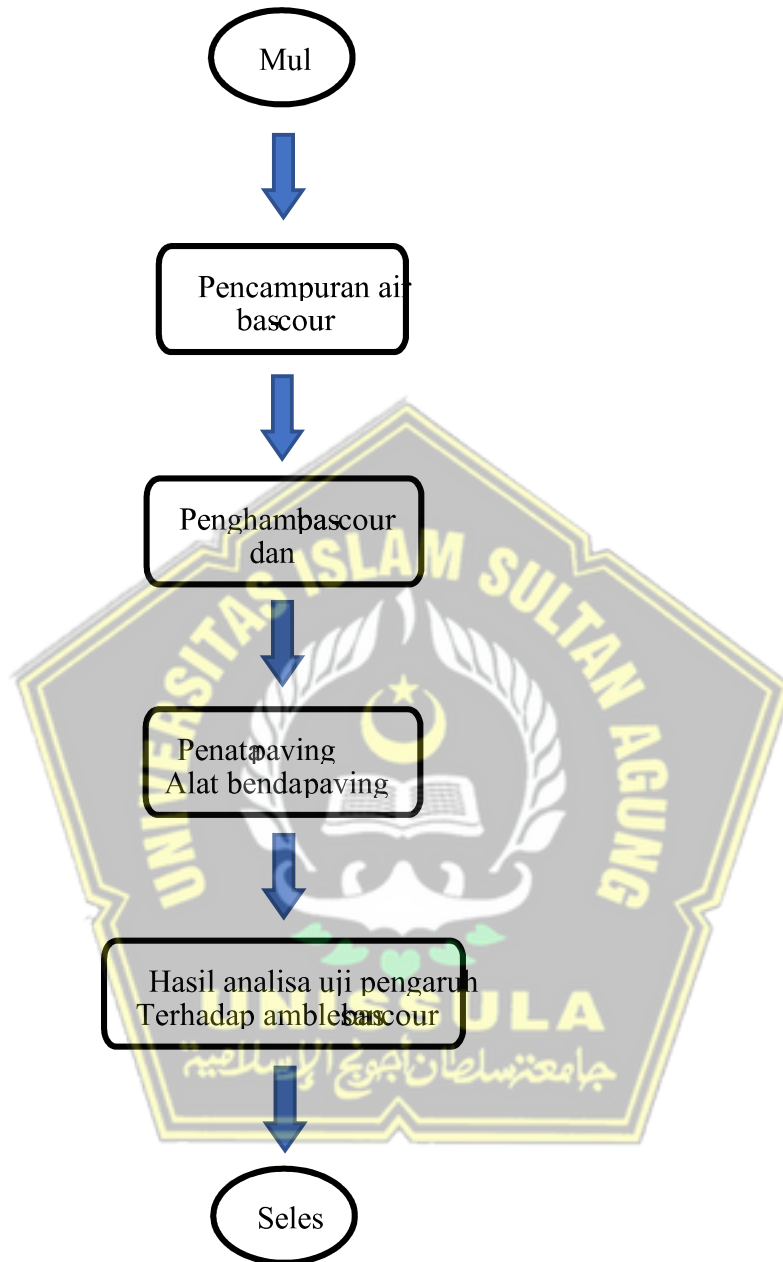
Mul

Pencampuran air bascour

Penghampbascour dan

Penatapaving Alat bendapaving

Hasil analisa uji pengaruh Terhadap amblesbascour

Seles

UNIVERSITAS ISLAM SULTAN AGUNG

UNISSULA

جامعة سلطان أجونج الإسلامية